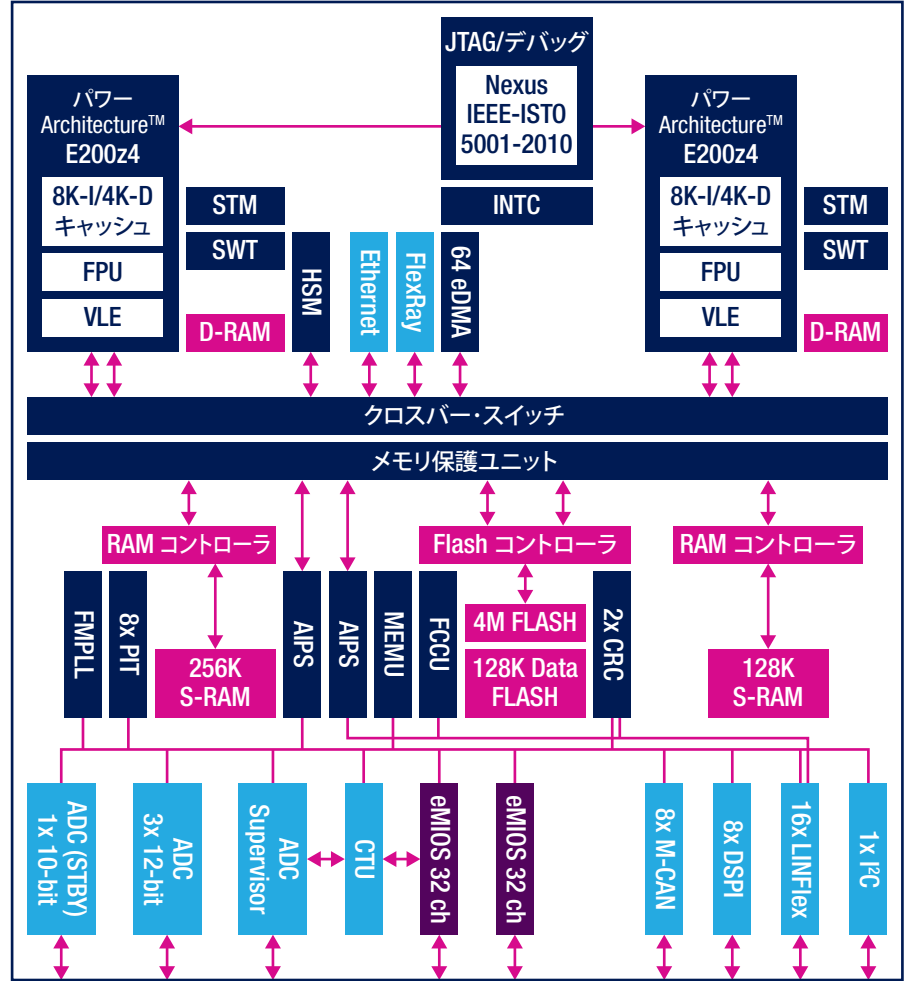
JTAG/デバッグ

Nexus IEEE-ISTO 5001-2010

パワー Architecture™ E200z4

8K-I/4K-D キャッシュ

FPU

VLE

STM

SWT

D-RAM

HSM

Ethernet

FlexRay

64 eDMA

INTC

パワー Architecture™ E200z4

8K-I/4K-D キャッシュ

FPU

VLE

STM

SWT

D-RAM

クロスバー・スイッチ

メモリ保護ユニット

RAM コントローラ

Flash コントローラ

RAM コントローラ

FMPLL

8x PIT

256K S-RAM

AIPS

AIPS

MEMU

FCCU

4M FLASH

128K Data FLASH

2x CRC

128K S-RAM

ADC (STBY) 1x 10-bit

ADC 3x 12-bit

ADC Supervisor

CTU

eMIOS 32 ch

eMIOS 32 ch

8x M-CAN

8x DSPI

16x LINFlex

1x I²C